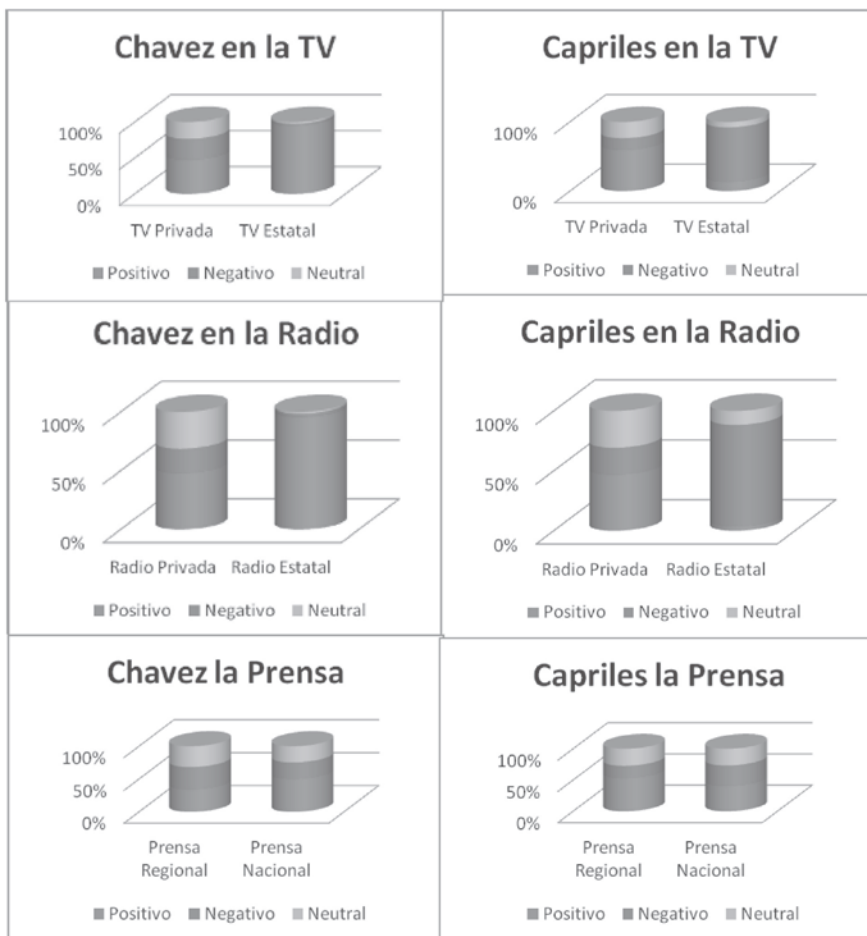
Chavez en la TV

100%
50%
0%

TV Privada TV Estatal

■ Positivo ■ Negativo ■ Neutral

Capriles en la TV

100%
0%

TV Privada TV Estatal

■ Positivo ■ Negativo ■ Neutral

Chavez en la Radio

100%
50%
0%

Radio Privada Radio Estatal

■ Positivo ■ Negativo ■ Neutral

Capriles en la Radio

100%
50%
0%

Radio Privada Radio Estatal

■ Positivo ■ Negativo ■ Neutral

Chavez la Prensa

100%
50%
0%

Prensa Regional Prensa Nacional

■ Positivo ■ Negativo ■ Neutral

Capriles la Prensa

100%
50%
0%

Prensa Regional Prensa Nacional

■ Positivo ■ Negativo ■ Neutral